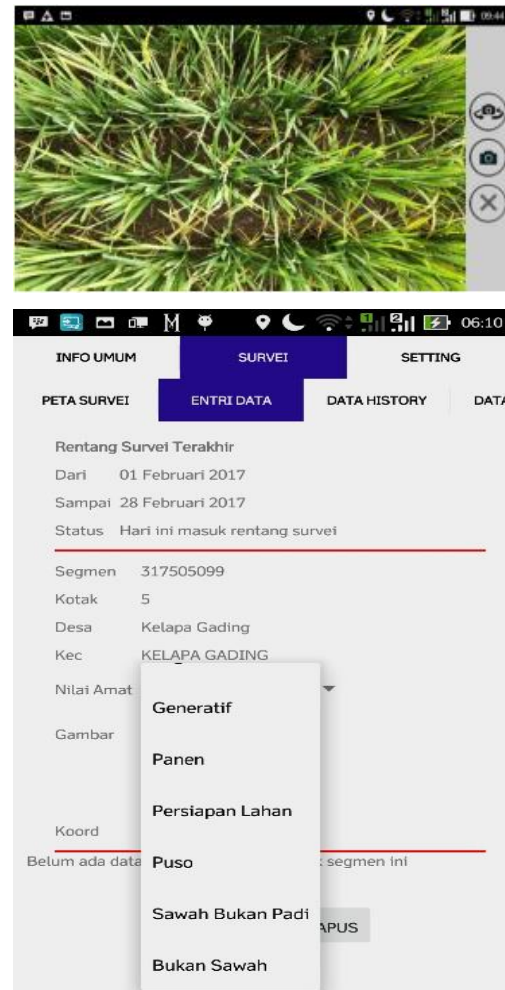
09:44

06:10

INFO UMUM
SURVEI
SETTING

PETA SURVEI
ENTRI DATA
DATA HISTORY
DATA

Rentang Survei Terakhir
Dari 01 Februari 2017
Sampai 28 Februari 2017
Status Hari ini masuk rentang survei

Segmen 317505099
Kotak 5
Desa Kelapa Gading
Kec KELAPA GADING
Nilai Amat
Gambar
Koord
Belum ada data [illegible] segmen ini
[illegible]APUS

Generatif
Panen
Persiapan Lahan
Puso
Sawah Bukan Padi
Bukan Sawah